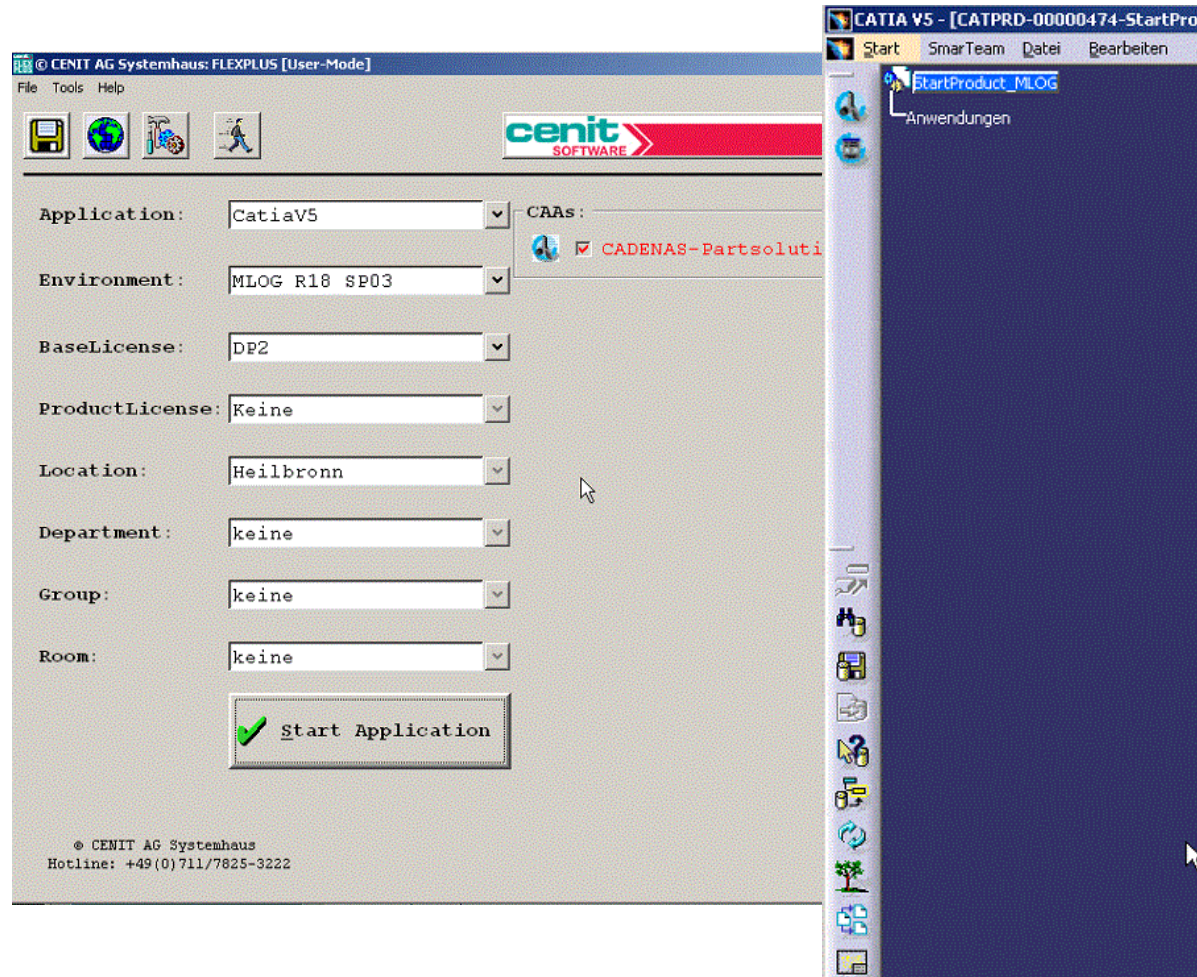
© CENIT AG Systemhaus: FLEXPLUS [User-Mode]

File Tools Help

cenit SOFTWARE

Application: CatiaV5

Environment: MLOG R18 SP03

BaseLicense: DP2

ProductLicense: Keine

Location: Heilbronn

Department: keine

Group: keine

Room: keine

CAAs:

CADENAS-Partsoluti

Start Application

© CENIT AG Systemhaus
Hotline: +49(0)711/7825-3222

CATIA V5 - [CATPRD-00000474-StartPro

Start SmarTeam Datei Bearbeiten

StartProduct_MLOG

Anwendungen